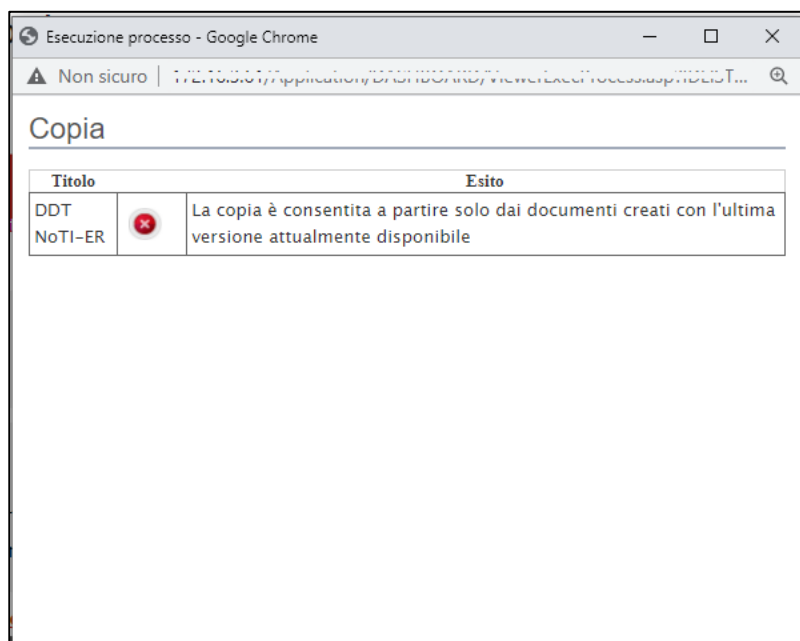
Esecuzione processo - Google Chrome

Non sicuro | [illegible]

Copia

| Titolo | | Esito |
|---|---|---|
| DDT NoTI-ER | | La copia è consentita a partire solo dai documenti creati con l'ultima versione attualmente disponibile |